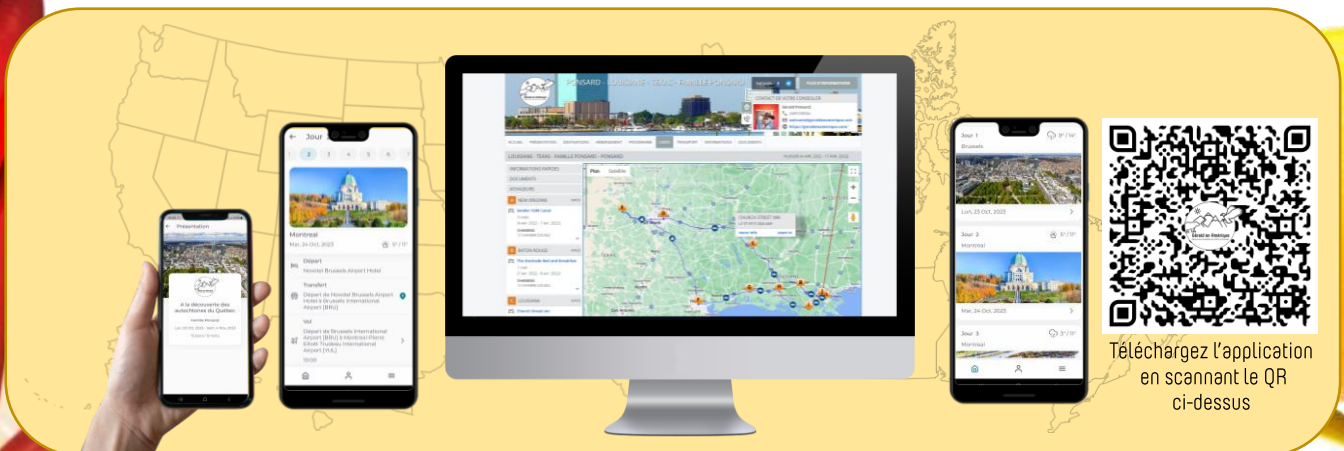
Présentation

A la découverte des autochtones du Québec

Jour

2 3 4 5 6

Montreal

Mar. 24 Oct. 2023

Départ
Novotel Brussels Airport Hotel

Transfert
Départ de Novotel Brussels Airport Hotel à Brussels International Airport (BRU)

Vol
Départ de Brussels International Airport (BRU) à Montreal-Pierre Elliott Trudeau International Airport (YUL)

PONSARD - LOUISIANE - TEXAS - FAMILLE PONSARD

CONTACT DE VOTRE CONSEILLER

LOUISIANE - TEXAS - FAMILLE PONSARD - PONSARD

INFORMATIONS PRATIQUES

DOCUMENTS

VOYAGEURS

NEW ORLEANS

BATON ROUGE

LOUISIANE

Plan Satellite

Jour 1
Bruxelles
Lun. 23 Oct. 2023

Jour 2
Montreal
Mar. 24 Oct. 2023

Jour 3
Montreal

Gérald en Amérique

Téléchargez l’application en scannant le QR ci-dessus